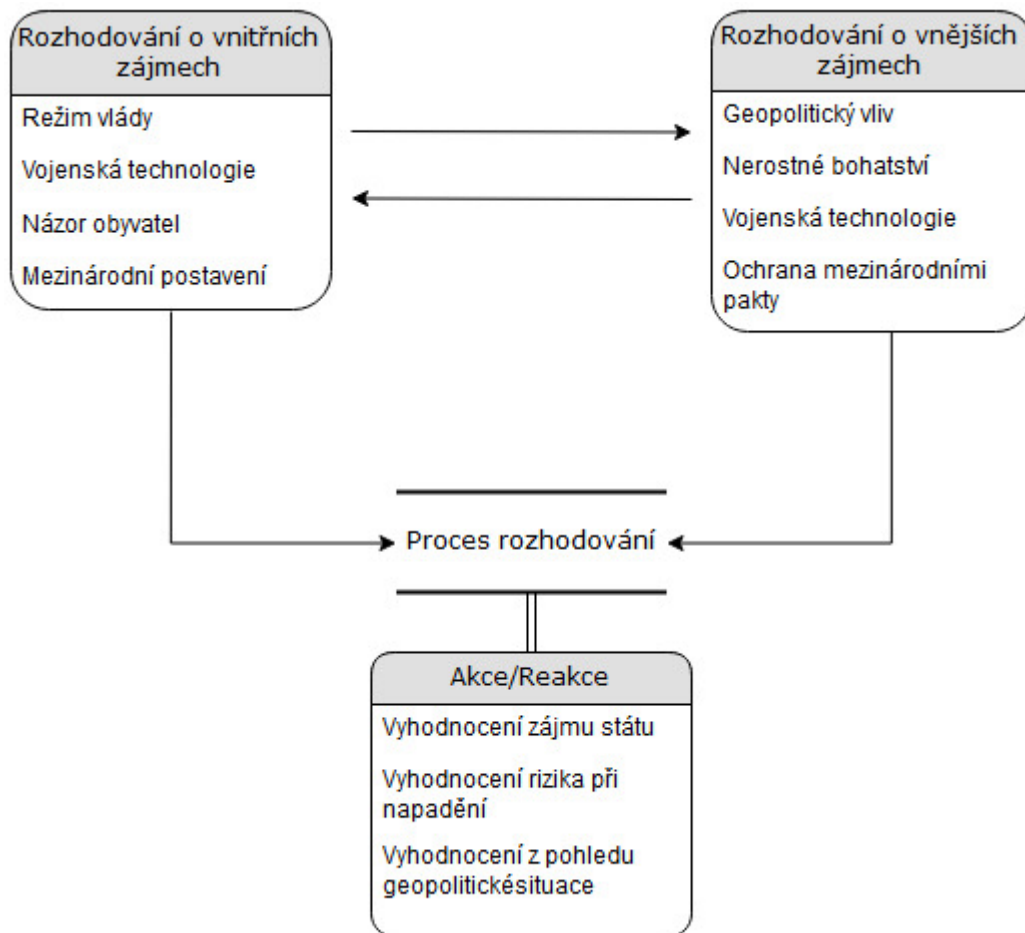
Rozhodování o vnitřních zájmech

Režim vlády

Vojenská technologie

Názor obyvatel

Mezinárodní postavení

Rozhodování o vnějších zájmech

Geopolitický vliv

Nerostné bohatství

Vojenská technologie

Ochrana mezinárodními pakty

Proces rozhodování

Akce/Reakce

Vyhodnocení zájmu státu

Vyhodnocení rizika při napadění

Vyhodnocení z pohledu geopolitickésituace